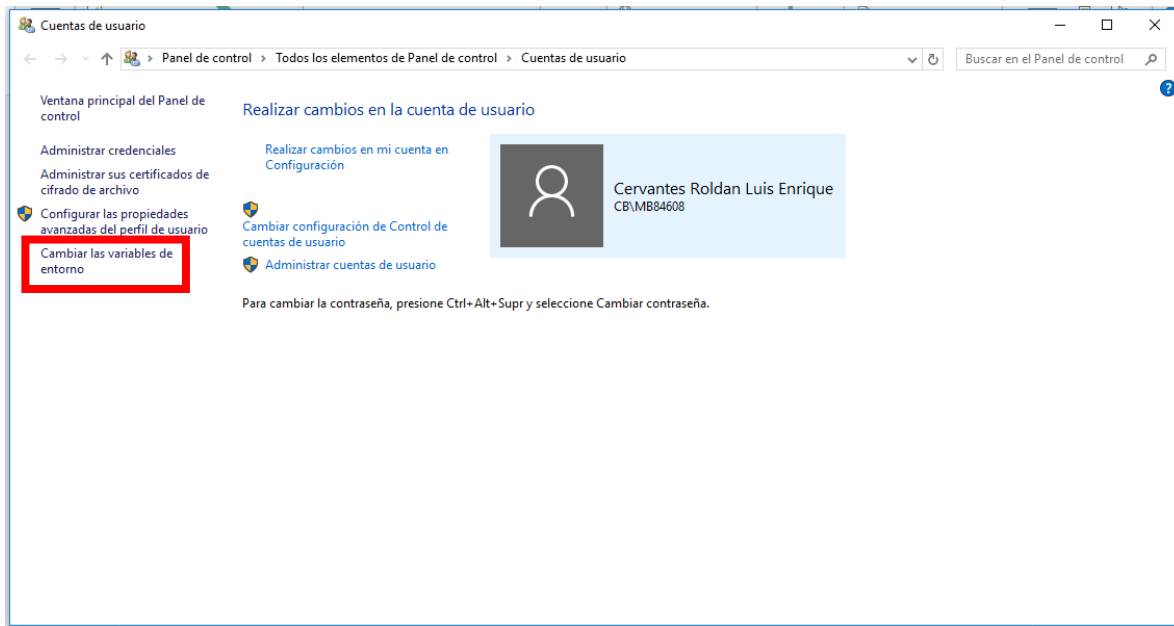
Cuentas de usuario

Panel de control > Todos los elementos de Panel de control > Cuentas de usuario

Buscar en el Panel de control

Ventana principal del Panel de control

Administrar credenciales

Administrar sus certificados de cifrado de archivo

Configurar las propiedades avanzadas del perfil de usuario

Cambiar las variables de entorno

Realizar cambios en la cuenta de usuario

Realizar cambios en mi cuenta en Configuración

Cambiar configuración de Control de cuentas de usuario

Administrar cuentas de usuario

Cervantes Roldan Luis Enrique
CB\MB84608

Para cambiar la contraseña, presione Ctrl+Alt+Supr y seleccione Cambiar contraseña.